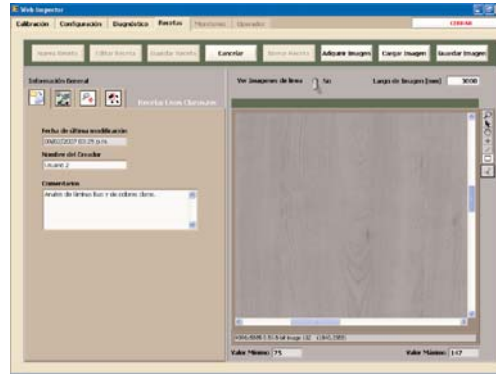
Web Inspector

Calibración | Configuración | Diagnóstico | Recetas | Mantenimiento | Operador

CERRAR

Nueva Receta | Editar Receta | Guardar Receta | Cancelar | Borrar Receta | Adquirir Imagen | Cargar Imagen | Guardar Imagen

Información General

Receta Líneas Claras.rcv

Ver Imágenes de línea | Si

Largo de Imagen [mm] | 3000

Fecha de última modificación
09/02/2007 03:29 p.m.

Nombre del Creador
Usuario 2

Comentarios
Análisis de láminas lisas y de colores claros.

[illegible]

Valor Mínimo: 75

Valor Máximo: 147